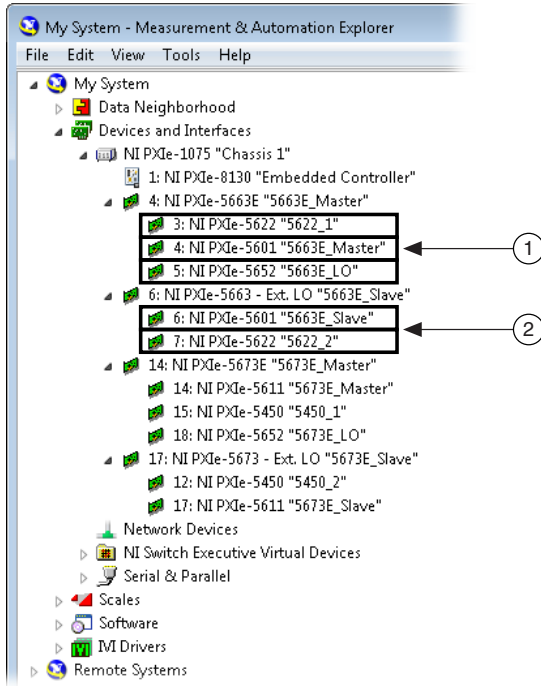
My System - Measurement & Automation Explorer

File Edit View Tools Help

My System
Data Neighborhood
Devices and Interfaces
NI PXIe-1075 "Chassis 1"
1: NI PXIe-8130 "Embedded Controller"
4: NI PXIe-5663E "5663E_Master"
3: NI PXIe-5622 "5622_1"
4: NI PXIe-5601 "5663E_Master"
5: NI PXIe-5652 "5663E_LO"
6: NI PXIe-5663 - Ext. LO "5663E_Slave"
6: NI PXIe-5601 "5663E_Slave"
7: NI PXIe-5622 "5622_2"
14: NI PXIe-5673E "5673E_Master"
14: NI PXIe-5611 "5673E_Master"
15: NI PXIe-5450 "5450_1"
18: NI PXIe-5652 "5673E_LO"
17: NI PXIe-5673 - Ext. LO "5673E_Slave"
12: NI PXIe-5450 "5450_2"
17: NI PXIe-5611 "5673E_Slave"
Network Devices
NI Switch Executive Virtual Devices
Serial & Parallel
Scales
Software
IVI Drivers
Remote Systems

1

2